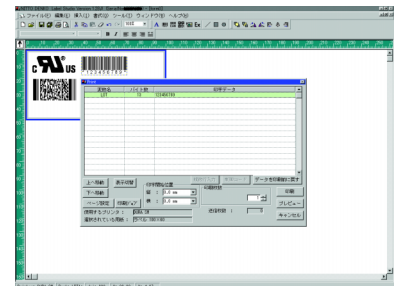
ファイル(F) 編集(E) 挿入(I) 書式(O) ツール(T) ウィンドウ(W) ヘルプ(H)

c US

123456789

Print

連番数 | バイト数 | 印字データ
LOT | 10 | 123456789

上へ移動
下へ移動
表示切替
ページ設定
印刷ｼﾞｮﾌﾞ
印字開始位置
縦: 0.0 mm
横: 0.0 mm
印刷枚数
データを印刷後に戻す
印刷
プレビュー
キャンセル
使用するプリンタ:
選択されている用紙:
送信枚数: